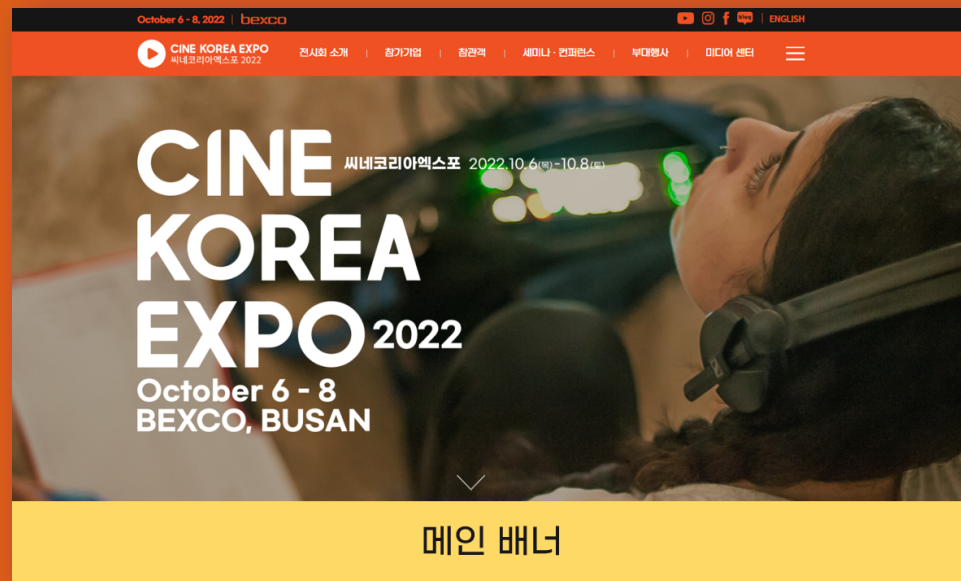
October 6 - 8, 2022 | bexco

f | ENGLISH

CINE KOREA EXPO
씨네코리아엑스포 2022

전시회 소개 | 참가기업 | 참관객 | 세미나 · 컨퍼런스 | 부대행사 | 미디어 센터

CINE 씨네코리아엑스포 2022.10.6(목)-10.8(토)
KOREA
EXPO 2022
October 6 - 8
BEXCO, BUSAN

메인 배너